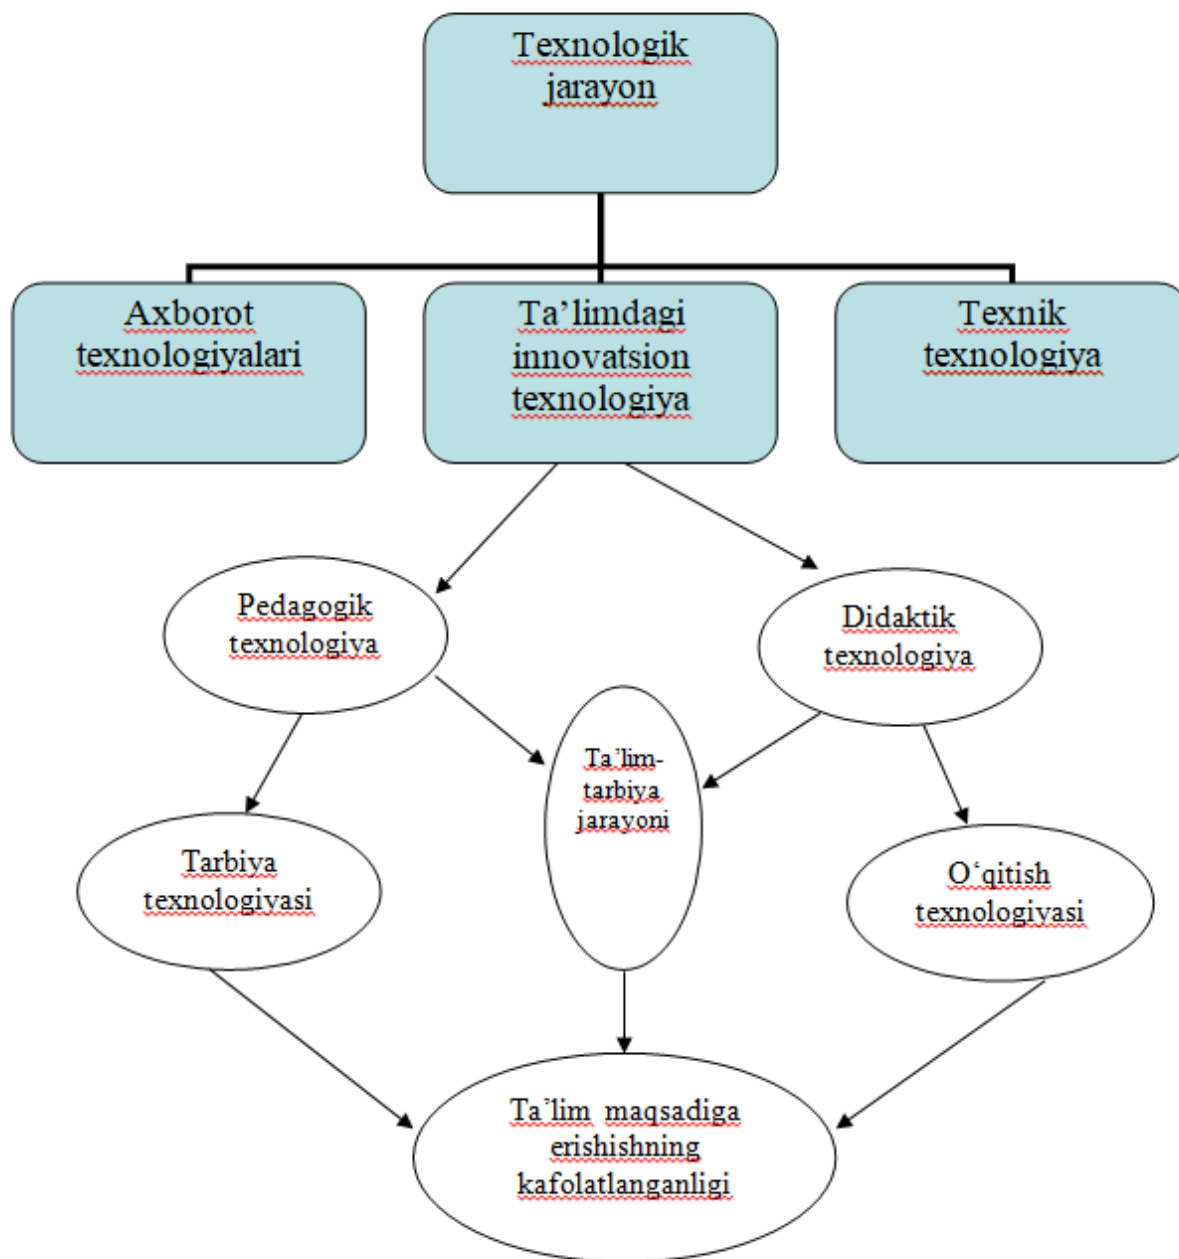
Texnologik jarayon

Axborot texnologiyalari

Ta’limdagi innovatsion texnologiya

Texnik texnologiya

Pedagogik texnologiya

Didaktik texnologiya

Ta’lim-tarbiya jarayoni

Tarbiya texnologiyasi

O‘qitish texnologiyasi

Ta’lim maqsadiga erishishning kafolatlanganligi